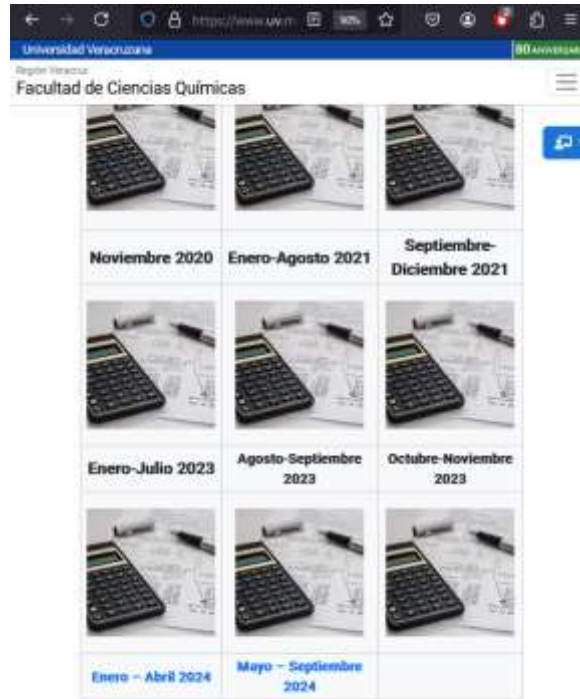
https://www.uv.m
90%
Universidad Veracruzana
80 ANIVERSAR
Región Veracruz
Facultad de Ciencias Químicas

| Noviembre 2020 | Enero-Agosto 2021 | Septiembre-Diciembre 2021 |
|---|---|---|
| Enero-Julio 2023 | Agosto-Septiembre 2023 | Octubre-Noviembre 2023 |
| Enero – Abril 2024 | Mayo – Septiembre 2024 | |